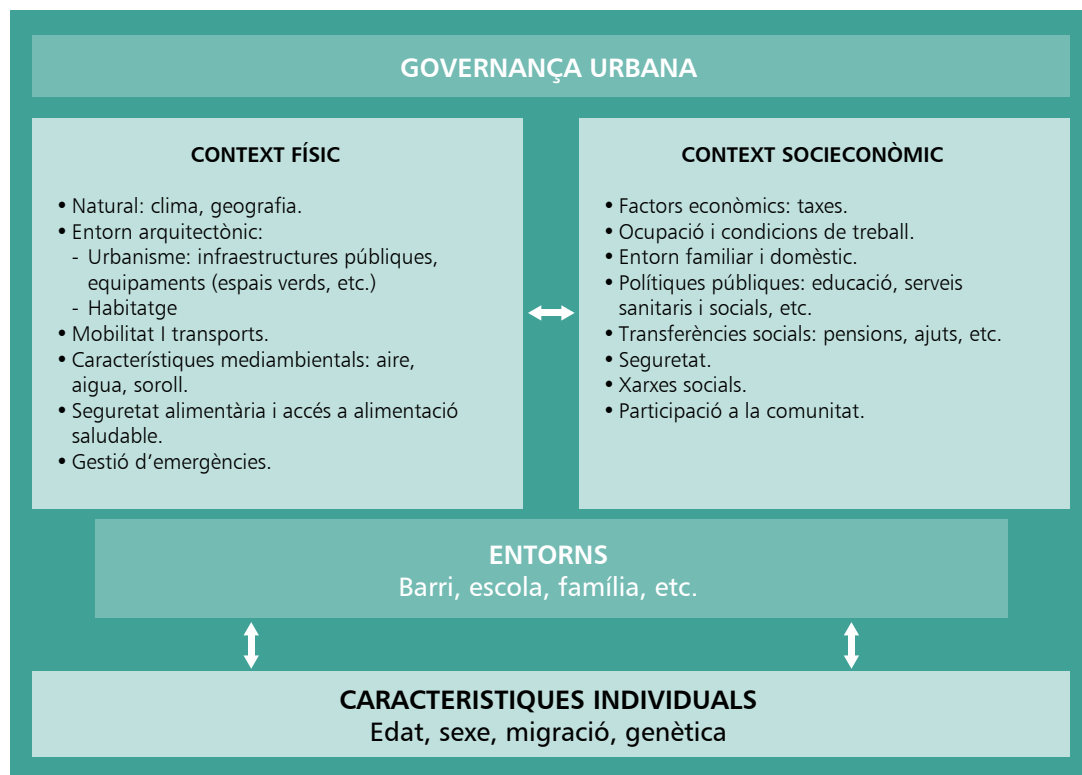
GOVERNANÇA URBANA

CONTEXT FÍSIC

• Natural: clima, geografia.
• Entorn arquitectònic:
- Urbanisme: infraestructures públiques, equipaments (espais verds, etc.)
- Habitatge
• Mobilitat I transports.
• Característiques mediambientals: aire, aigua, soroll.
• Seguretat alimentària i accés a alimentació saludable.
• Gestió d'emergències.

CONTEXT SOCIECONÒMIC

• Factors econòmics: taxes.
• Ocupació i condicions de treball.
• Entorn familiar i domèstic.
• Polítiques públiques: educació, serveis sanitaris i socials, etc.
• Transferències socials: pensions, ajuts, etc.
• Seguretat.
• Xarxes socials.
• Participació a la comunitat.

ENTORNS
Barri, escola, família, etc.

CARACTERISTIQUES INDIVIDUALS
Edat, sexe, migració, genètica